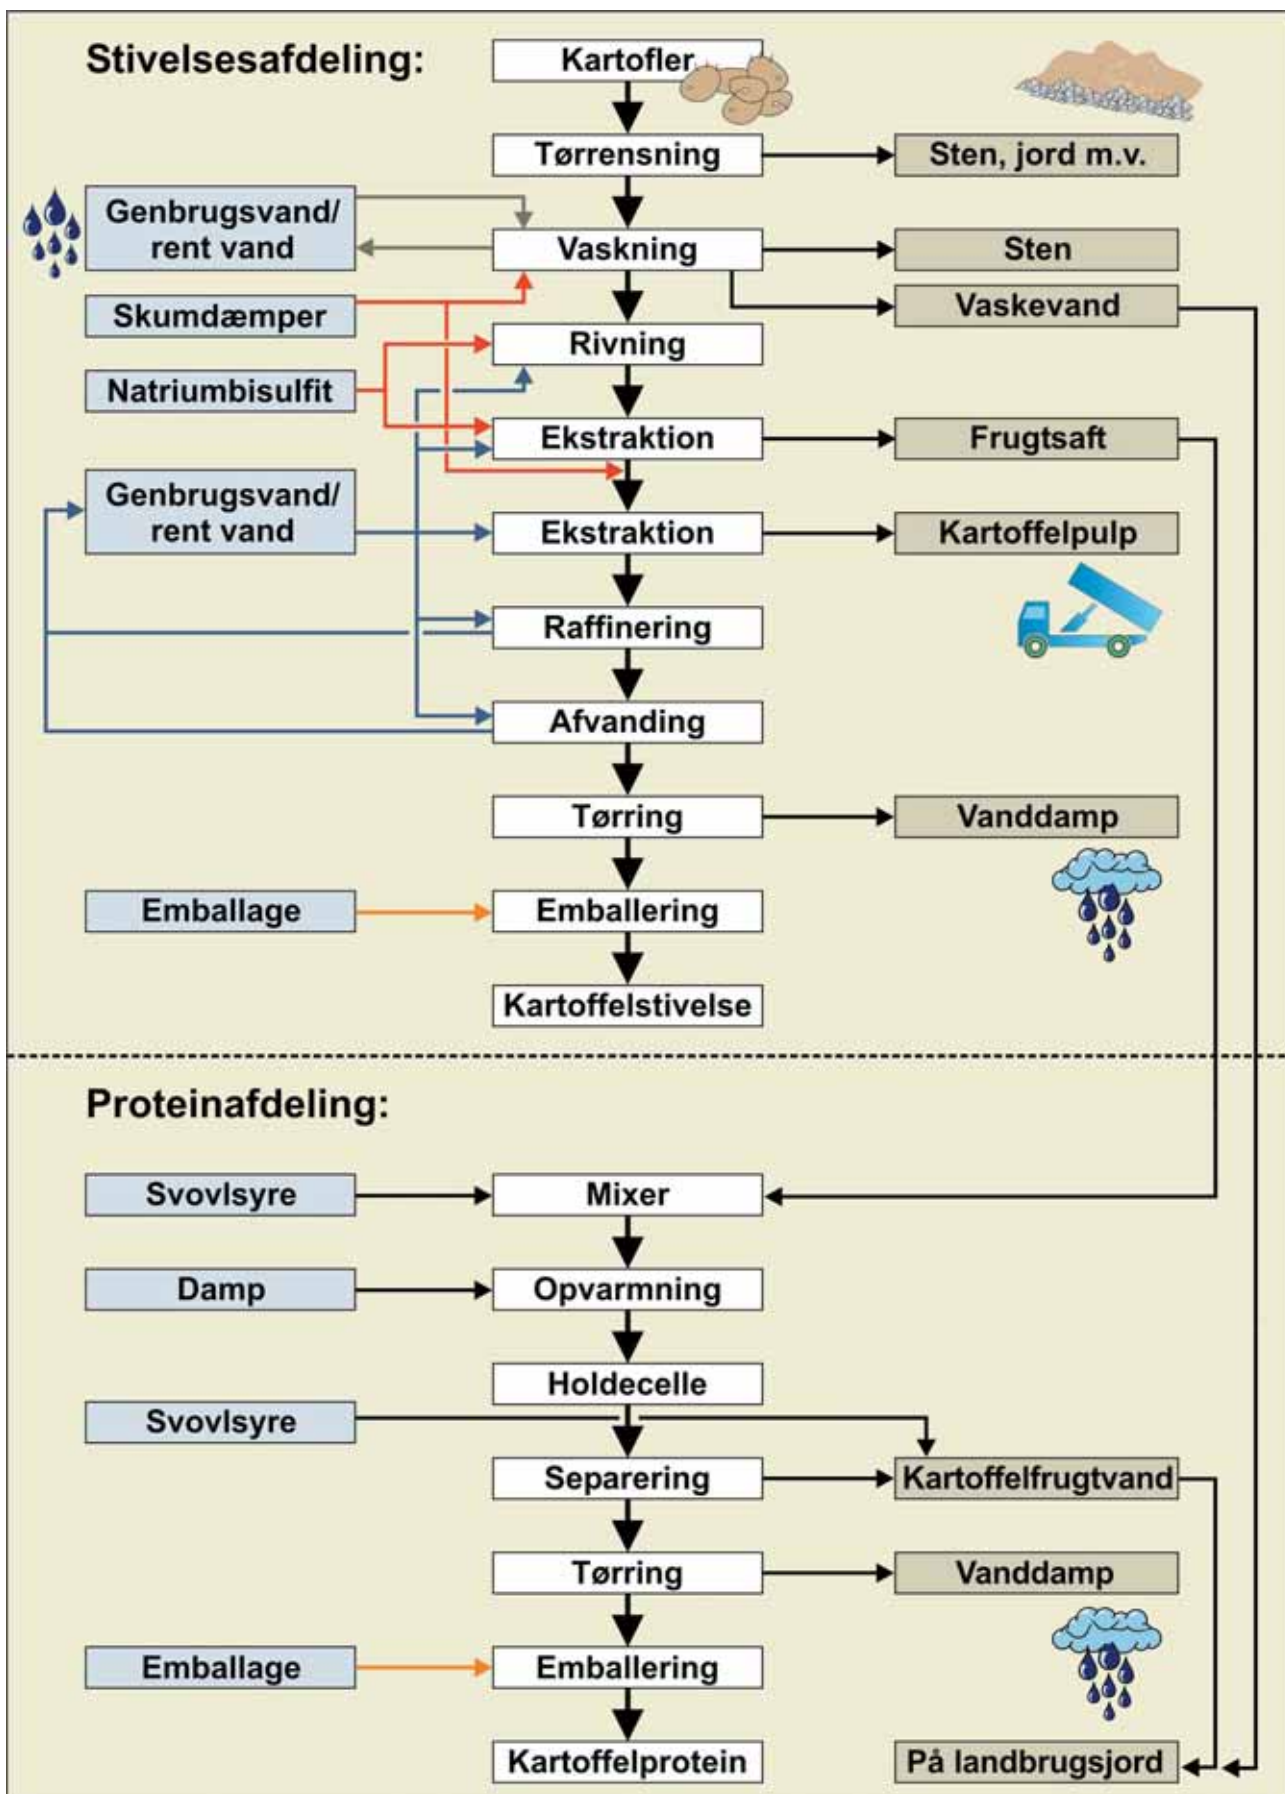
Stivelsesafdeling:

Kartofler

Tørrensning

Sten, jord m.v.

Genbrugsvand/ rent vand

Vaskning

Sten

Vaskevand

Skumdæmper

Rivning

Natriumbisulfit

Ekstraktion

Frugtsaft

Genbrugsvand/ rent vand

Ekstraktion

Kartoffelpulp

Raffinering

Afvanding

Tørring

Vanddamp

Emballage

Emballering

Kartoffelstivelse

Proteinafdeling:

Svovlsyre

Mixer

Damp

Opvarmning

Holdecelle

Svovlsyre

Separering

Kartoffelfrugtvand

Tørring

Vanddamp

Emballage

Emballering

Kartoffelprotein

På landbrugsjord